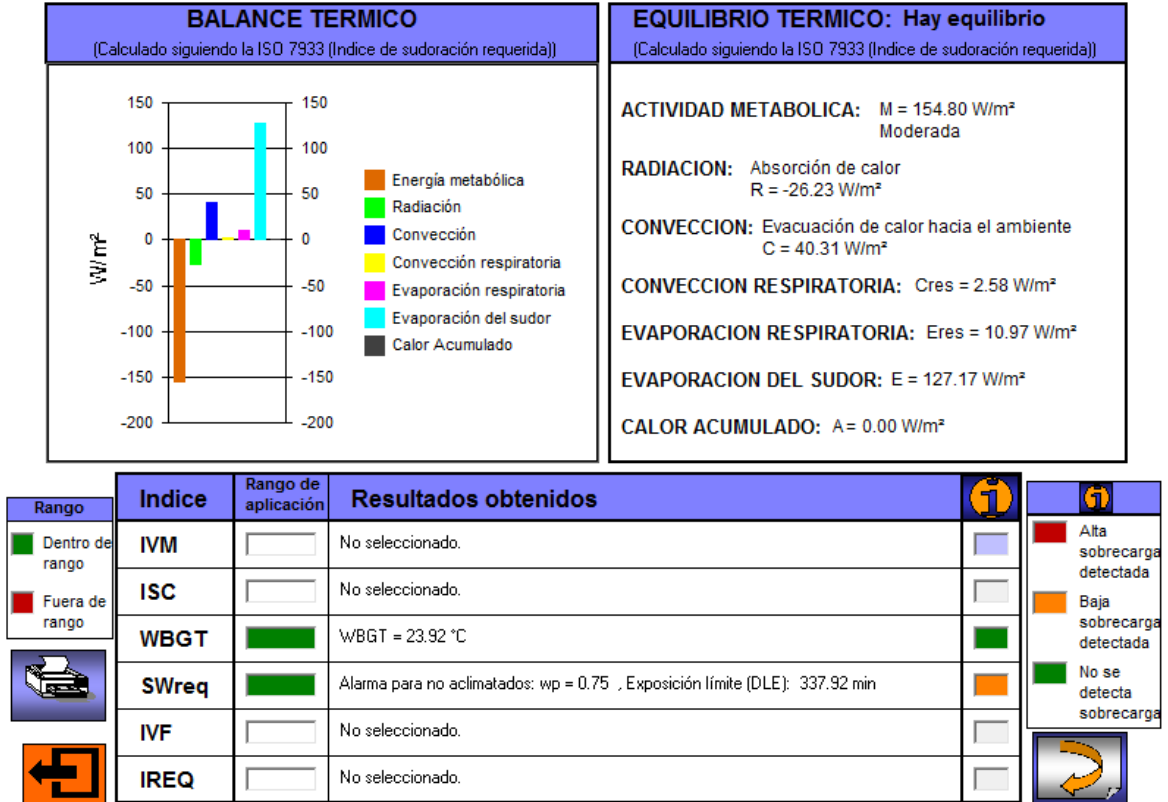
BALANCE TERMICO
(Calculado siguiendo la ISO 7933 (Indice de sudoración requerida))

W/m²

150, 100, 50, 0, -50, -100, -150, -200

150, 100, 50, 0, -50, -100, -150, -200

Energía metabólica
Radiación
Convección
Convección respiratoria
Evaporación respiratoria
Evaporación del sudor
Calor Acumulado

EQUILIBRIO TERMICO: Hay equilibrio
(Calculado siguiendo la ISO 7933 (Indice de sudoración requerida))

ACTIVIDAD METABOLICA: M = 154.80 W/m² Moderada

RADIACION: Absorción de calor R = -26.23 W/m²

CONVECCION: Evacuación de calor hacia el ambiente C = 40.31 W/m²

CONVECCION RESPIRATORIA: Cres = 2.58 W/m²

EVAPORACION RESPIRATORIA: Eres = 10.97 W/m²

EVAPORACION DEL SUDOR: E = 127.17 W/m²

CALOR ACUMULADO: A = 0.00 W/m²

Rango
Dentro de rango
Fuera de rango

| Indice | Rango de aplicación | Resultados obtenidos |
|---|---|---|
| IVM | | No seleccionado. |
| ISC | | No seleccionado. |
| WBGT | | WBGT = 23.92 °C |
| SWreq | | Alarma para no aclimatados: wp = 0.75 , Exposición límite (DLE): 337.92 min |
| IVF | | No seleccionado. |
| IREQ | | No seleccionado. |

Alta sobrecarga detectada
Baja sobrecarga detectada
No se detecta sobrecarga